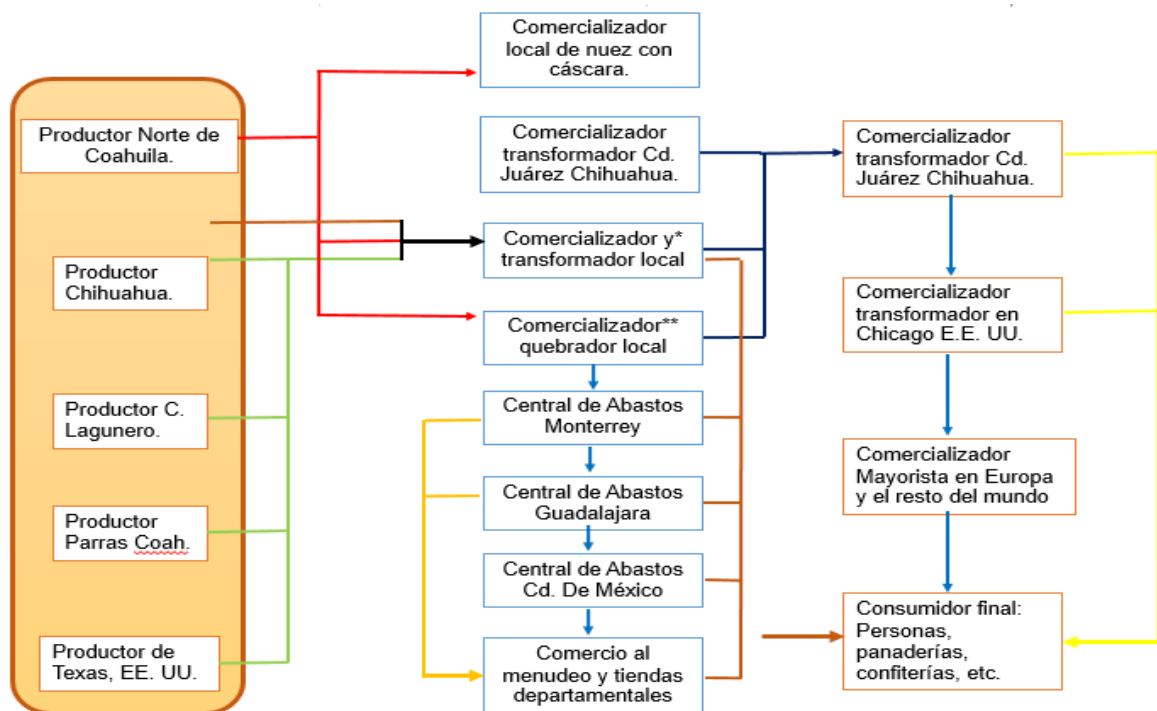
Productor Norte de Coahuila.

Productor Chihuahua.

Productor C. Lagunero.

Productor Parras Coah.

Productor de Texas, EE. UU.

Comercializador local de nuez con cáscara.

Comercializador transformador Cd. Juárez Chihuahua.

Comercializador y* transformador local

Comercializador** quebrador local

Central de Abastos Monterrey

Central de Abastos Guadalajara

Central de Abastos Cd. De México

Comercio al menudeo y tiendas departamentales

Comercializador transformador Cd. Juárez Chihuahua.

Comercializador transformador en Chicago E.E. UU.

Comercializador Mayorista en Europa y el resto del mundo

Consumidor final: Personas, panaderías, confiterías, etc.